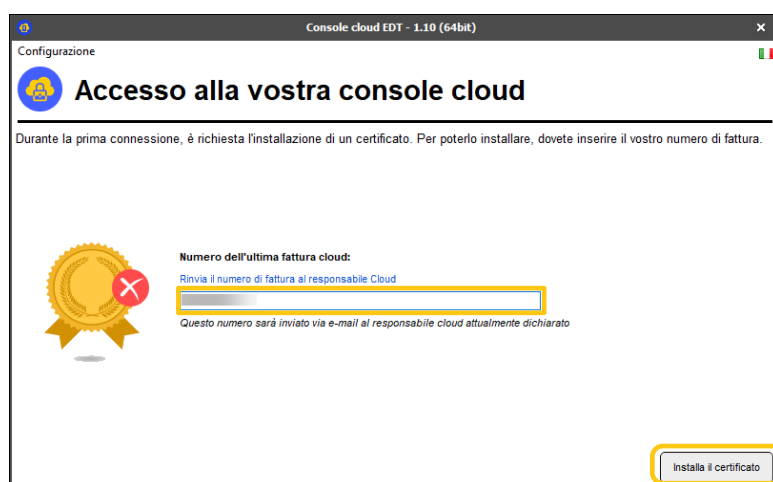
Console cloud EDT - 1.10 (64bit)

Configurazione

Accesso alla vostra console cloud

Durante la prima connessione, è richiesta l'installazione di un certificato. Per poterlo installare, dovete inserire il vostro numero di fattura.

Numero dell'ultima fattura cloud:

Rinvia il numero di fattura al responsabile Cloud

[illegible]

Questo numero sarà inviato via e-mail al responsabile cloud attualmente dichiarato

Installa il certificato